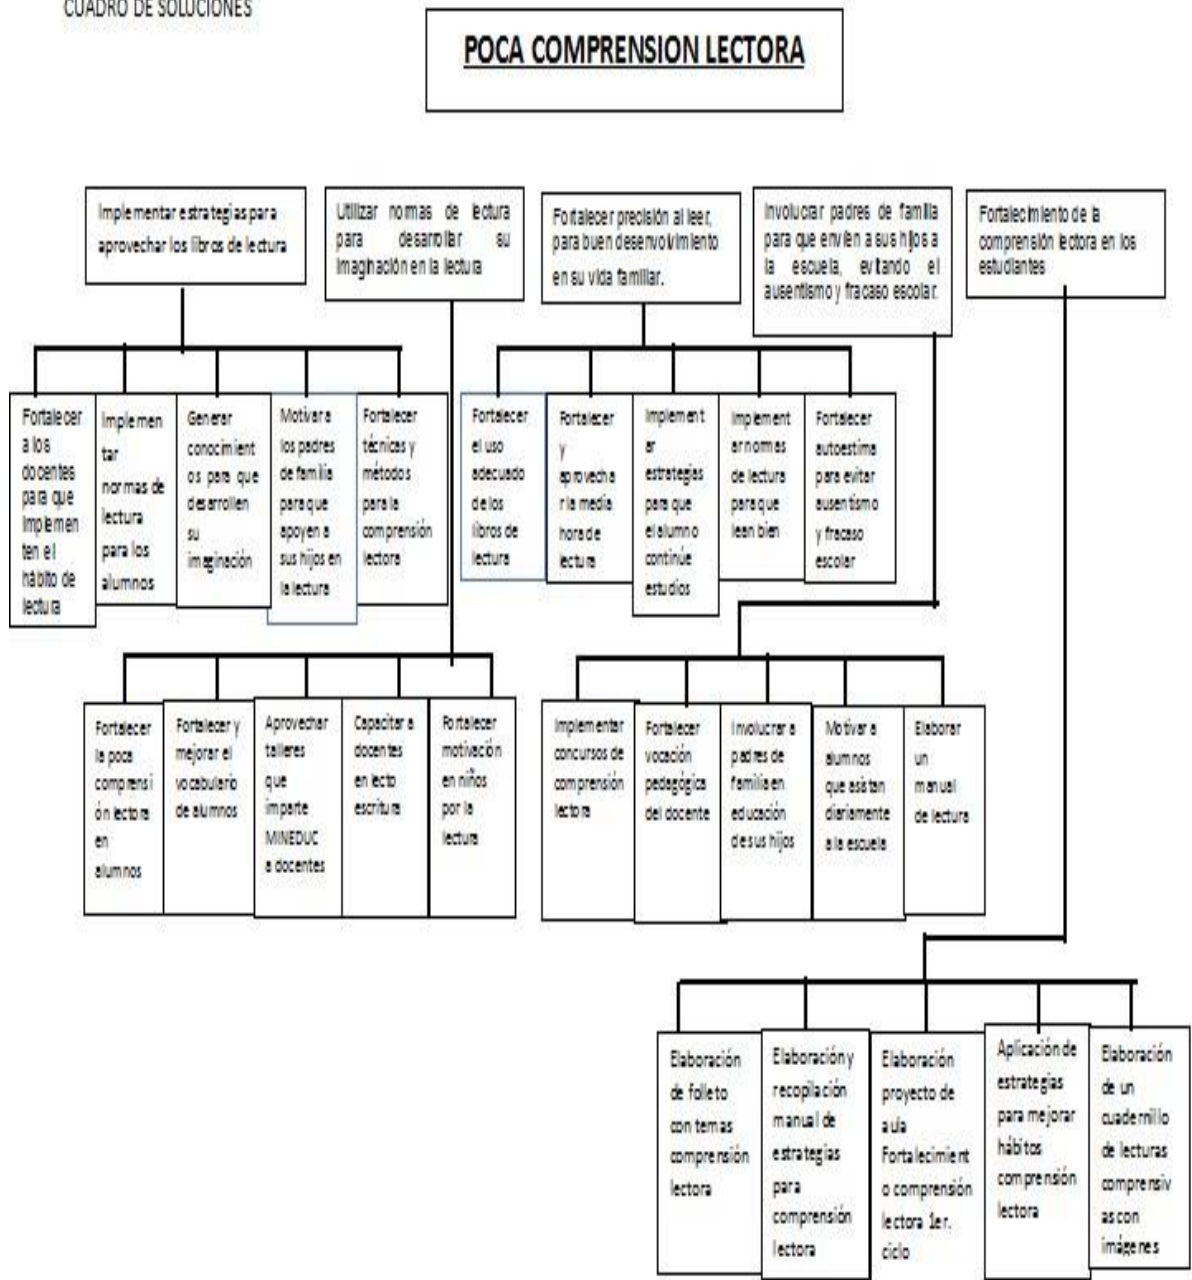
CUADRO DE SOLUCIONES

POCA COMPRENSION LECTORA

Implementar estrategias para aprovechar los libros de lectura

Utilizar normas de lectura para desarrollar su imaginación en la lectura

Fortalecer precisión al leer, para buen desenvolvimiento en su vida familiar.

Involucrar padres de familia para que envíen a sus hijos a la escuela, evitando el ausentismo y fracaso escolar.

Fortalecimiento de la comprensión lectora en los estudiantes

Fortalecer a los docentes para que implementen el hábito de lectura

Implementar normas de lectura para los alumnos

Generar conocimientos para que desarrollen su imaginación

Motivar a los padres de familia para que apoyen a sus hijos en la lectura

Fortalecer técnicas y métodos para la comprensión lectora

Fortalecer el uso adecuado de los libros de lectura

Fortalecer y aprovechar la media hora de lectura

Implementar estrategias para que el alumno continúe estudios

Implementar normas de lectura para que lean bien

Fortalecer autoestima para evitar ausentismo y fracaso escolar

Fortalecer la poca comprensión lectora en alumnos

Fortalecer y mejorar el vocabulario de alumnos

Aprovechar talleres que imparte MINEDUC a docentes

Capacitar a docentes en lecto escritura

Fortalecer motivación en niños por la lectura

Implementar concursos de comprensión lectora

Fortalecer vocación pedagógica del docente

Involucrar a padres de familia en educación de sus hijos

Motivar a alumnos que asistan diariamente a la escuela

Elaborar un manual de lectura

Elaboración de folleto con temas comprensión lectora

Elaboración y recopilación manual de estrategias para comprensión lectora

Elaboración proyecto de aula Fortalecimiento comprensión lectora 1er. ciclo

Aplicación de estrategias para mejorar hábitos comprensión lectora

Elaboración de un cuadernillo de lecturas comprensivas con imágenes